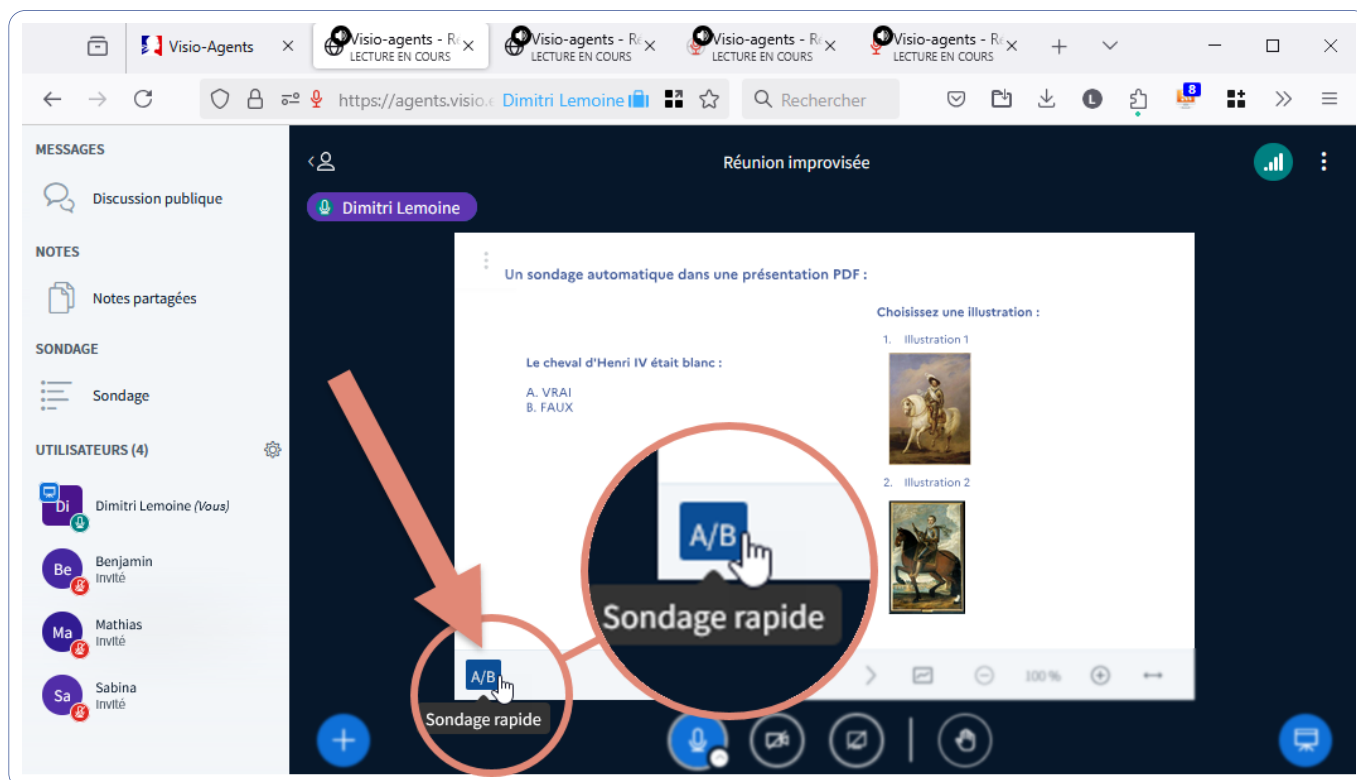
Visio-Agents ×
Visio-agents - Ré LECTURE EN COURS ×
Visio-agents - Ré LECTURE EN COURS ×
Visio-agents - Ré LECTURE EN COURS ×
Visio-agents - Ré LECTURE EN COURS ×

https://agents.visio.e Dimitri Lemoine

Rechercher

8

MESSAGES
Discussion publique
NOTES
Notes partagées
SONDAGE
Sondage
UTILISATEURS (4)
Di Dimitri Lemoine (Vous)
Be Benjamin Invité
Ma Mathias Invité
Sa Sabina Invité

Réunion improvisée

Dimitri Lemoine

Un sondage automatique dans une présentation PDF :

Le cheval d'Henri IV était blanc :

A. VRAI
B. FAUX

Choisissez une illustration :

1. Illustration 1

2. Illustration 2

A/B

Sondage rapide

A/B

Sondage rapide

100 %